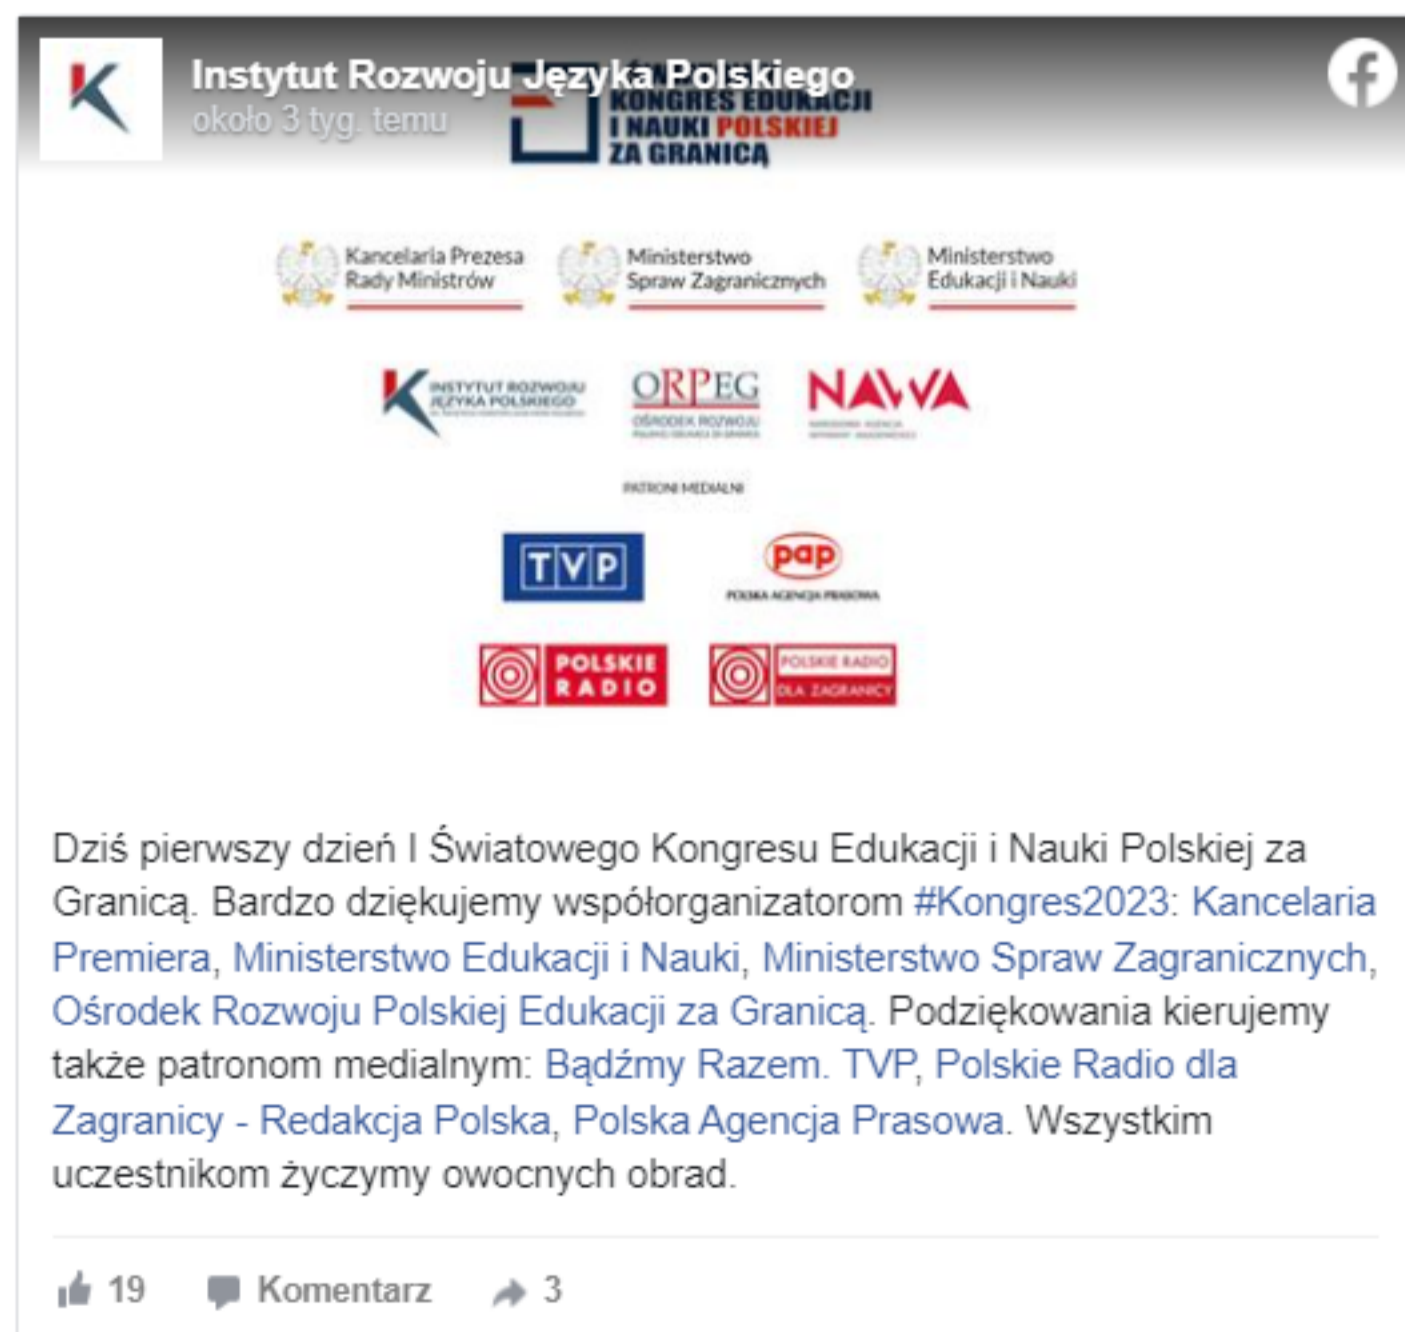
Instytut Rozwoju Języka Polskiego
około 3 tyg. temu

KONGRES EDUKACJI I NAUKI POLSKIEJ ZA GRANICĄ

Kancelaria Prezesa Rady Ministrów
Ministerstwo Spraw Zagranicznych
Ministerstwo Edukacji i Nauki

INSTYTUT ROZWOJU JĘZYKA POLSKIEGO
ORPEG OŚRODEK ROZWOJU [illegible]
NAWA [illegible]

PATRONI MEDIALNI

TVP
pap POLSKA AGENCJA PRASOWA

POLSKIE RADIO
POLSKIE RADIO DLA ZAGRANICY

Dziś pierwszy dzień I Światowego Kongresu Edukacji i Nauki Polskiej za Granicą. Bardzo dziękujemy współorganizatorom #Kongres2023: Kancelaria Premiera, Ministerstwo Edukacji i Nauki, Ministerstwo Spraw Zagranicznych, Ośrodek Rozwoju Polskiej Edukacji za Granicą. Podziękowania kierujemy także patronom medialnym: Bądźmy Razem. TVP, Polskie Radio dla Zagranicy - Redakcja Polska, Polska Agencja Prasowa. Wszystkim uczestnikom życzymy owocnych obrad.

19 Komentarz 3